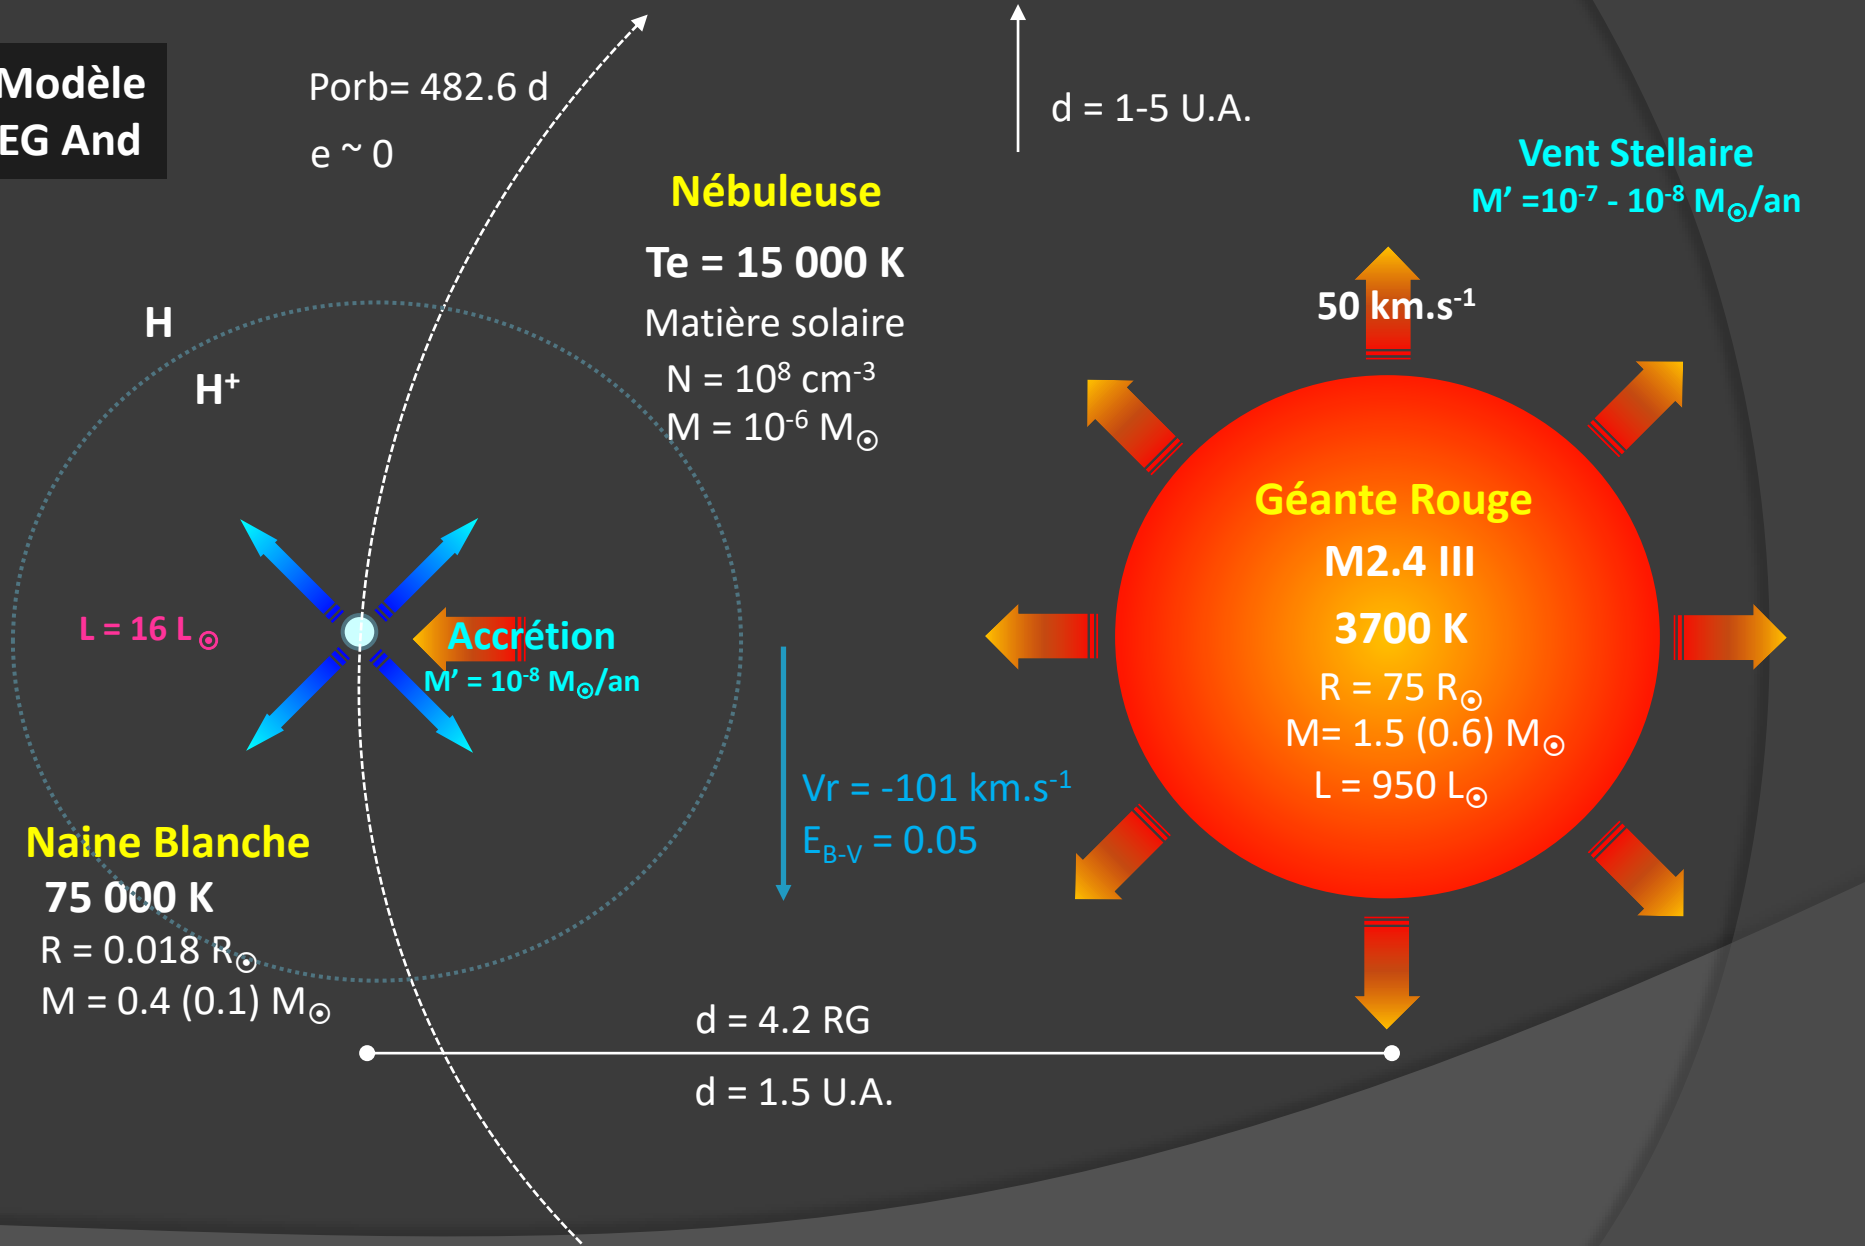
Modèle
EG And

Porb= 482.6 d

e ~ 0

d = 1-5 U.A.

Vent Stellaire
M' =$10^{-7}$ - $10^{-8}$ M$_\odot$/an

Nébuleuse

Te = 15 000 K

Matière solaire

N = $10^{8}$ cm$^{-3}$

M = $10^{-6}$ M$_\odot$

50 km.s$^{-1}$

H

H$^{+}$

Géante Rouge

M2.4 III

3700 K

R = 75 R$_\odot$

M= 1.5 (0.6) M$_\odot$

L = 950 L$_\odot$

L = 16 L$_\odot$

Accrétion

M' = $10^{-8}$ M$_\odot$/an

Vr = -101 km.s$^{-1}$

E$_{B-V}$ = 0.05

Naine Blanche

75 000 K

R = 0.018 R$_\odot$

M = 0.4 (0.1) M$_\odot$

d = 4.2 RG

d = 1.5 U.A.